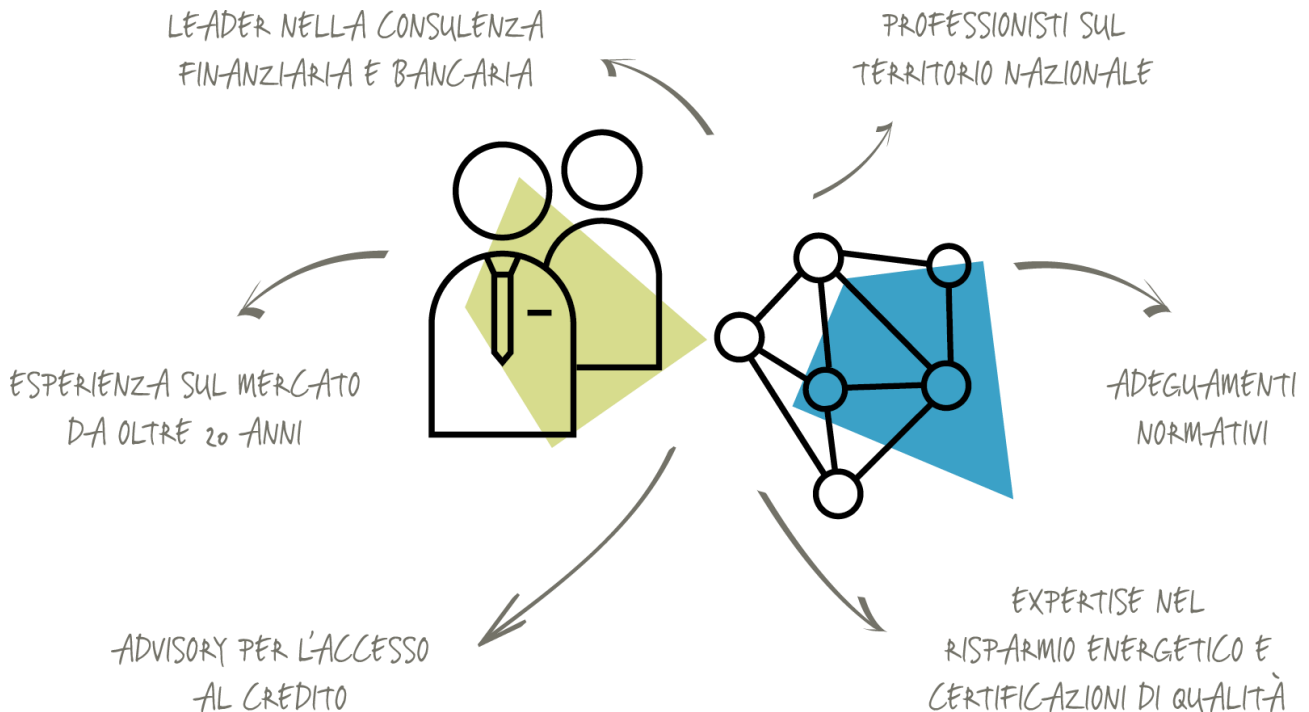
LEADER NELLA CONSULENZA FINANZIARIA E BANCARIA

PROFESSIONISTI SUL TERRITORIO NAZIONALE

ESPERIENZA SUL MERCATO DA OLTRE 20 ANNI

ADEGUAMENTI NORMATIVI

ADVISORY PER L'ACCESSO AL CREDITO

EXPERTISE NEL RISPARMIO ENERGETICO E CERTIFICAZIONI DI QUALITÀ